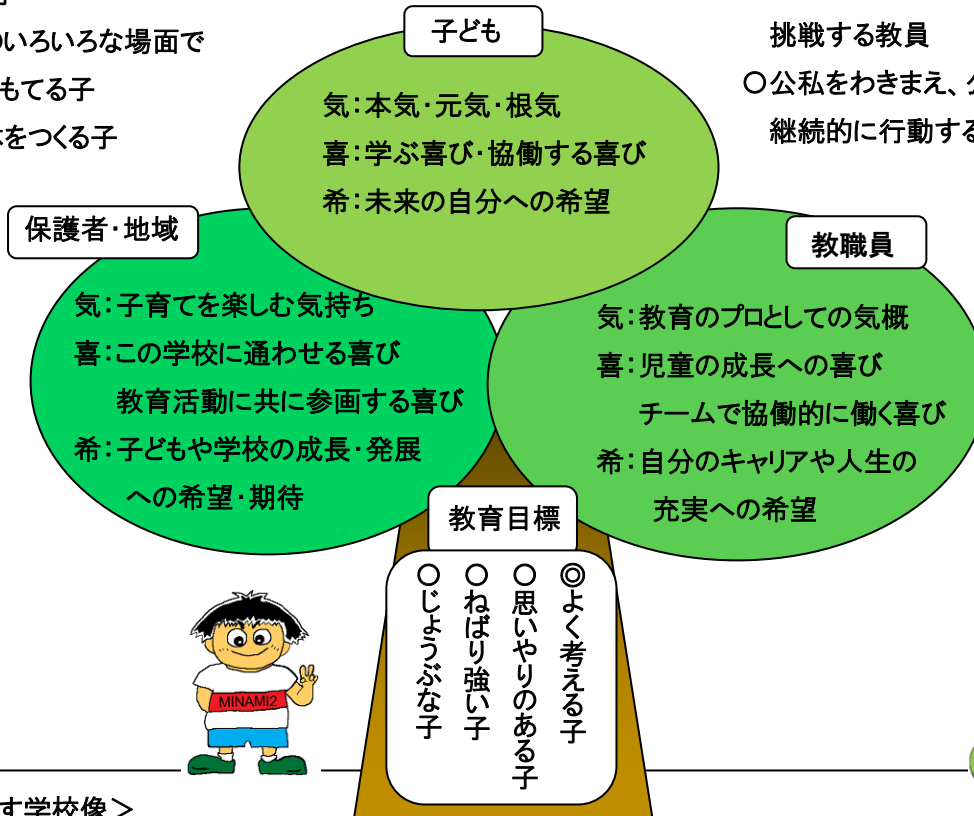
いろいろな場面で
もてる子
をつくる子

子ども
気：本気・元気・根気
喜：学ぶ喜び・協働する喜び
希：未来の自分への希望

挑戦する教員
○公私をわきまえ、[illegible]
継続的に行動する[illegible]

保護者・地域
気：子育てを楽しむ気持ち
喜：この学校に通わせる喜び
教育活動に共に参画する喜び
希：子どもや学校の成長・発展への希望・期待

教職員
気：教育のプロとしての気概
喜：児童の成長への喜び
チームで協働的に働く喜び
希：自分のキャリアや人生の充実への希望

教育目標
◎よく考える子
○思いやりのある子
○ねばり強い子
○じょうぶな子

MINAMI2

す学校像＞